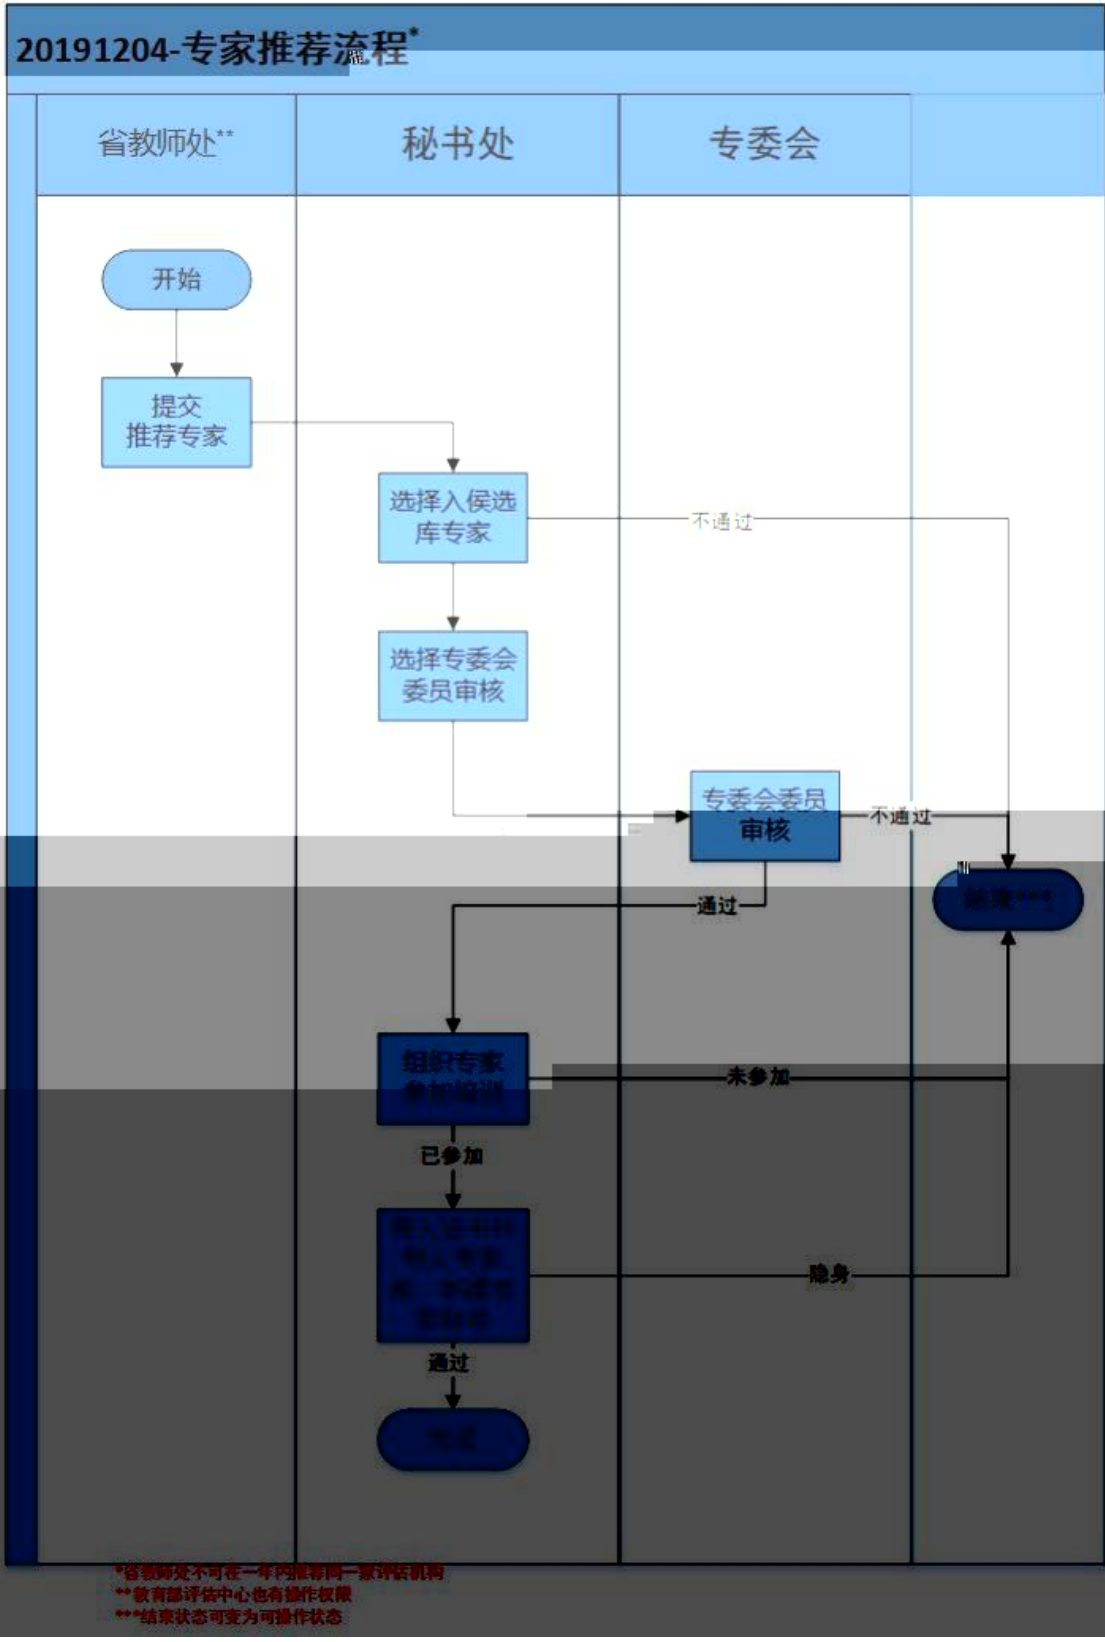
20191204-专家推荐流程*

省教师处**

秘书处

专委会

开始

提交推荐专家

选择入侯选库专家

不通过

选择专委会委员审核

专委会委员审核

不通过

通过

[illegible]***

组织专家参加培训

未参加

已参加

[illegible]

隐身

通过

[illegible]

*省教师处不可在一年内推荐同一家评估机构
**教育部评估中心也有操作权限
***结束状态可变为可操作状态